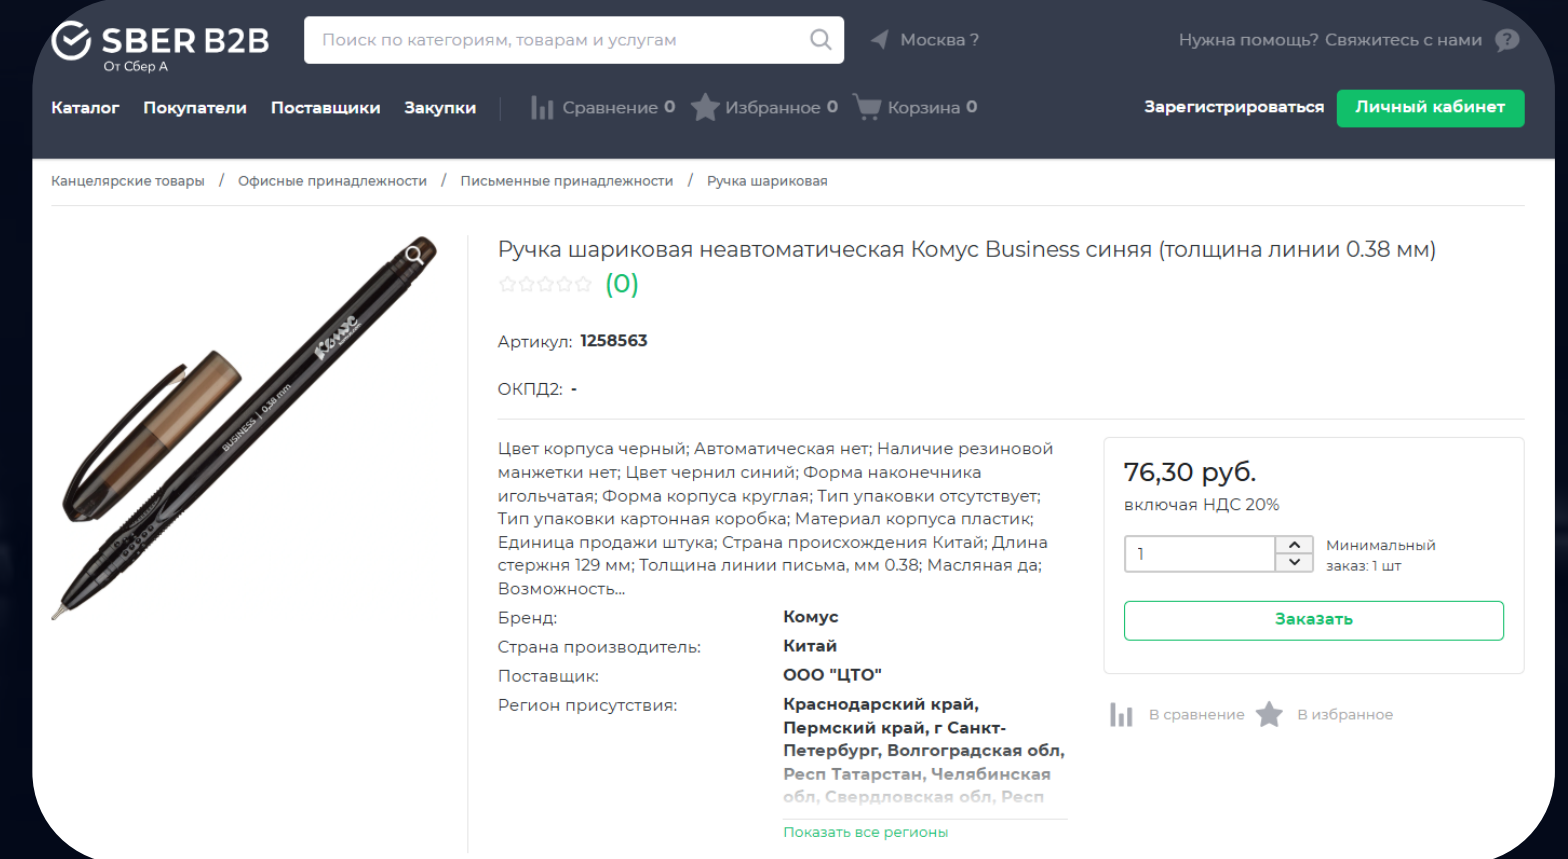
SBER B2B
От Сбер А

Поиск по категориям, товарам и услугам

Москва ?

Нужна помощь? Свяжитесь с нами

Каталог Покупатели Поставщики Закупки

Сравнение 0 Избранное 0 Корзина 0

Зарегистрироваться Личный кабинет

Канцелярские товары / Офисные принадлежности / Письменные принадлежности / Ручка шариковая

Ручка шариковая неавтоматическая Комус Business синяя (толщина линии 0.38 мм)

(0)

Артикул: 1258563

ОКПД2: -

Цвет корпуса черный; Автоматическая нет; Наличие резиновой манжетки нет; Цвет чернил синий; Форма наконечника игольчатая; Форма корпуса круглая; Тип упаковки отсутствует; Тип упаковки картонная коробка; Материал корпуса пластик; Единица продажи штука; Страна происхождения Китай; Длина стержня 129 мм; Толщина линии письма, мм 0.38; Масляная да; Возможность...

| | |
|---|---|
| Бренд: | Комус |
| Страна производитель: | Китай |
| Поставщик: | ООО "ЦТО" |
| Регион присутствия: | Краснодарский край, Пермский край, г Санкт-Петербург, Волгоградская обл, Респ Татарстан, Челябинская обл, Свердловская обл, Респ |

Показать все регионы

76,30 руб.
включая НДС 20%

1

Минимальный заказ: 1 шт

Заказать

В сравнение В избранное

BUSINESS | 0.38 mm
Комус